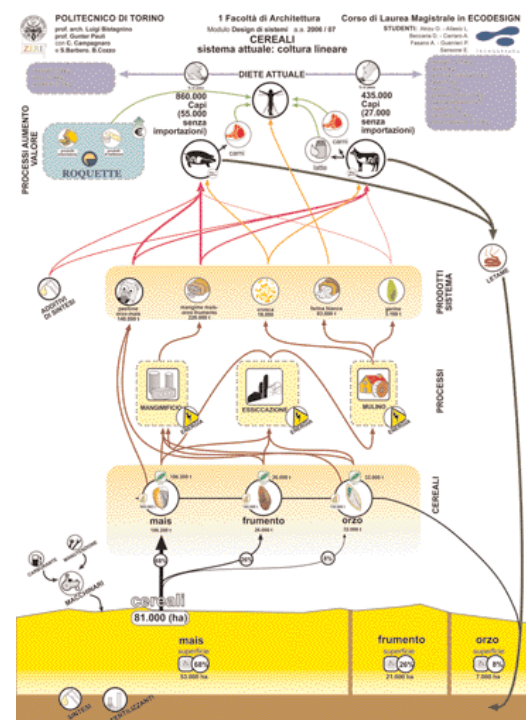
POLITECNICO DI TORINO
prof. arch. Luigi Bistagnino
prof. Gunter Pauli
con C. Campagnaro
e S.Barbero, B.Cozzo

1 Facoltà di Architettura
Modulo Design di sistemi a.a. 2006 / 07

Corso di Laurea Magistrale in ECODESIGN
STUDENTI: Aloisi D. - Allasio L.
Beccaria D. - Carraro A.
Fasano A. - Guerrieri P.
Sansone E.

CEREALI
sistema attuale: coltura lineare

DIETE ATTUALI

860.000 Capi (55.000 senza importazioni)

435.000 Capi (27.000 senza importazioni)

PROCESSI AUMENTO VALORE

ROQUETTE

carni

latte

carni

LETAME

ADDITIVI DI SINTESI

PRODOTTI SISTEMA

pastone
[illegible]
140.000 t

mangime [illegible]
220.000 t

crusca
16.000

farina bianca
83.000 t

glutine
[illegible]

PROCESSI

MANGIMIFICIO

ESSICCAZIONE

MULINO

CEREALI

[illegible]
mais
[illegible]

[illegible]
frumento
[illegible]

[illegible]
orzo
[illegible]

68%

26%

8%

MACCHINARI

cereali
81.000 (ha)

mais
superficie
68%
53.000 ha

frumento
superficie
26%
21.000 ha

orzo
superficie
8%
7.000 ha

SINTESI

FERTILIZZANTI